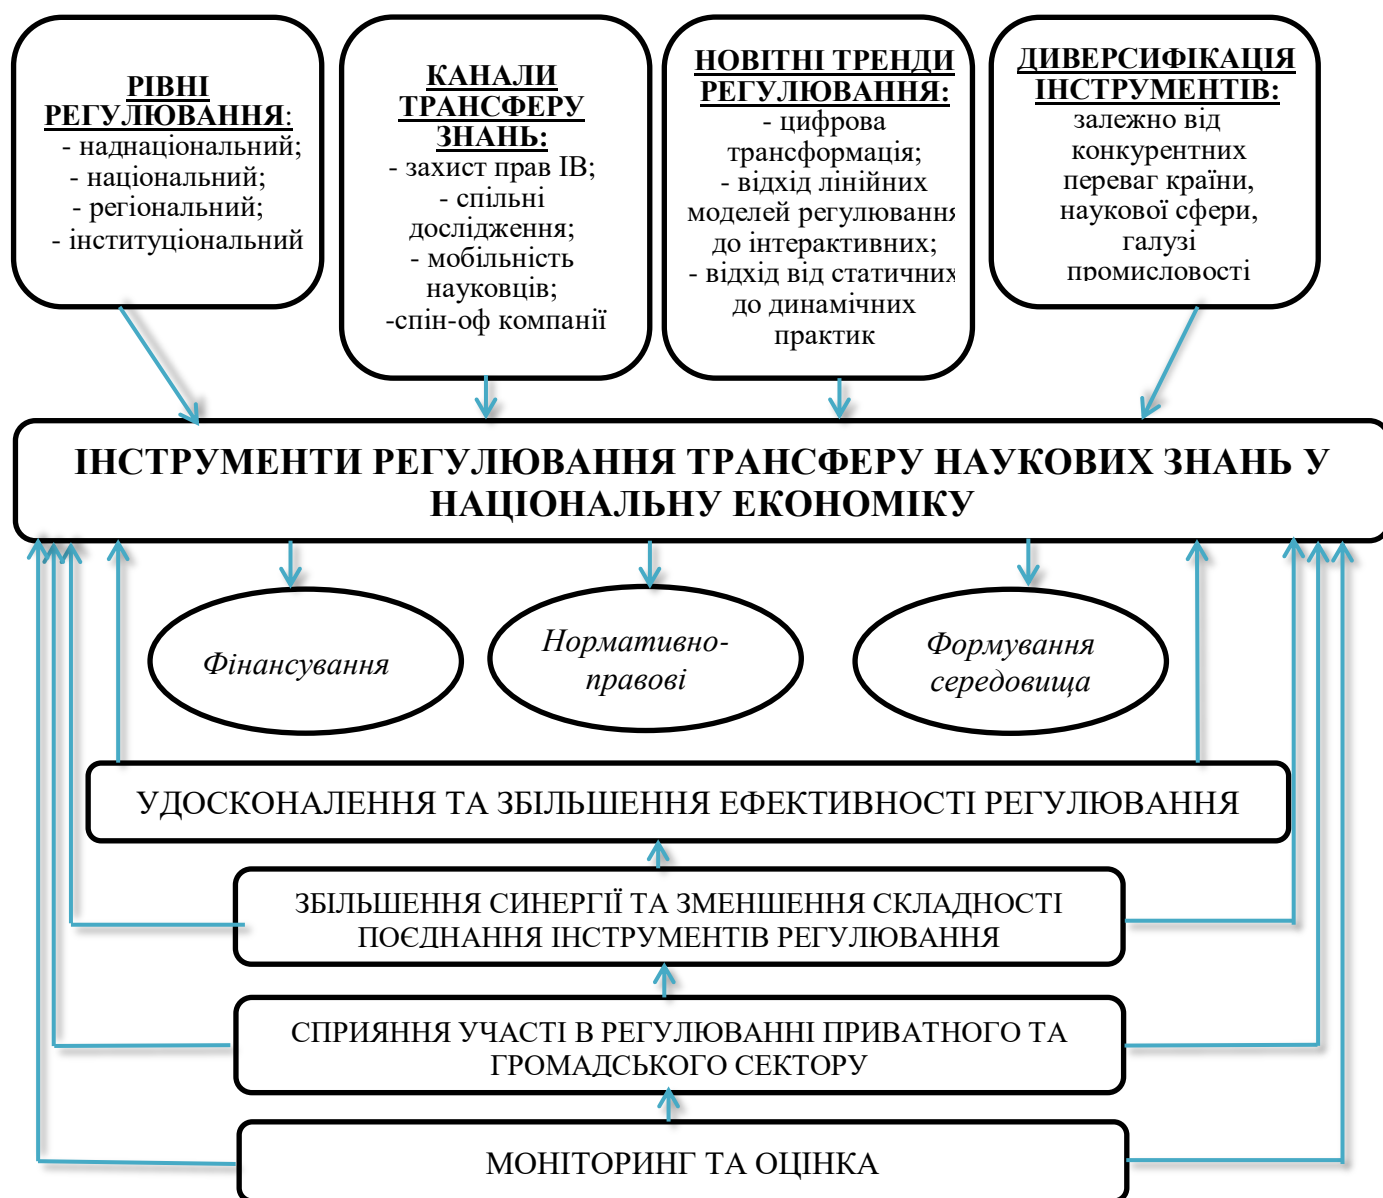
РІВНІ РЕГУЛЮВАННЯ:
- наднаціональний;
- національний;
- регіональний;
- інституціональний

КАНАЛИ ТРАНСФЕРУ ЗНАНЬ:
- захист прав ІВ;
- спільні дослідження;
- мобільність науковців;
-спін-оф компанії

НОВІТНІ ТРЕНДИ РЕГУЛЮВАННЯ:
- цифрова трансформація;
- відхід лінійних моделей регулювання до інтерактивних;
- відхід від статичних до динамічних практик

ДИВЕРСИФІКАЦІЯ ІНСТРУМЕНТІВ:
залежно від конкурентних переваг країни, наукової сфери, галузі промисловості

ІНСТРУМЕНТИ РЕГУЛЮВАННЯ ТРАНСФЕРУ НАУКОВИХ ЗНАНЬ У НАЦІОНАЛЬНУ ЕКОНОМІКУ

Фінансування

Нормативно-правові

Формування середовища

УДОСКОНАЛЕННЯ ТА ЗБІЛЬШЕННЯ ЕФЕКТИВНОСТІ РЕГУЛЮВАННЯ

ЗБІЛЬШЕННЯ СИНЕРГІЇ ТА ЗМЕНШЕННЯ СКЛАДНОСТІ ПОЄДНАННЯ ІНСТРУМЕНТІВ РЕГУЛЮВАННЯ

СПРИЯННЯ УЧАСТІ В РЕГУЛЮВАННІ ПРИВАТНОГО ТА ГРОМАДСЬКОГО СЕКТОРУ

МОНІТОРИНГ ТА ОЦІНКА